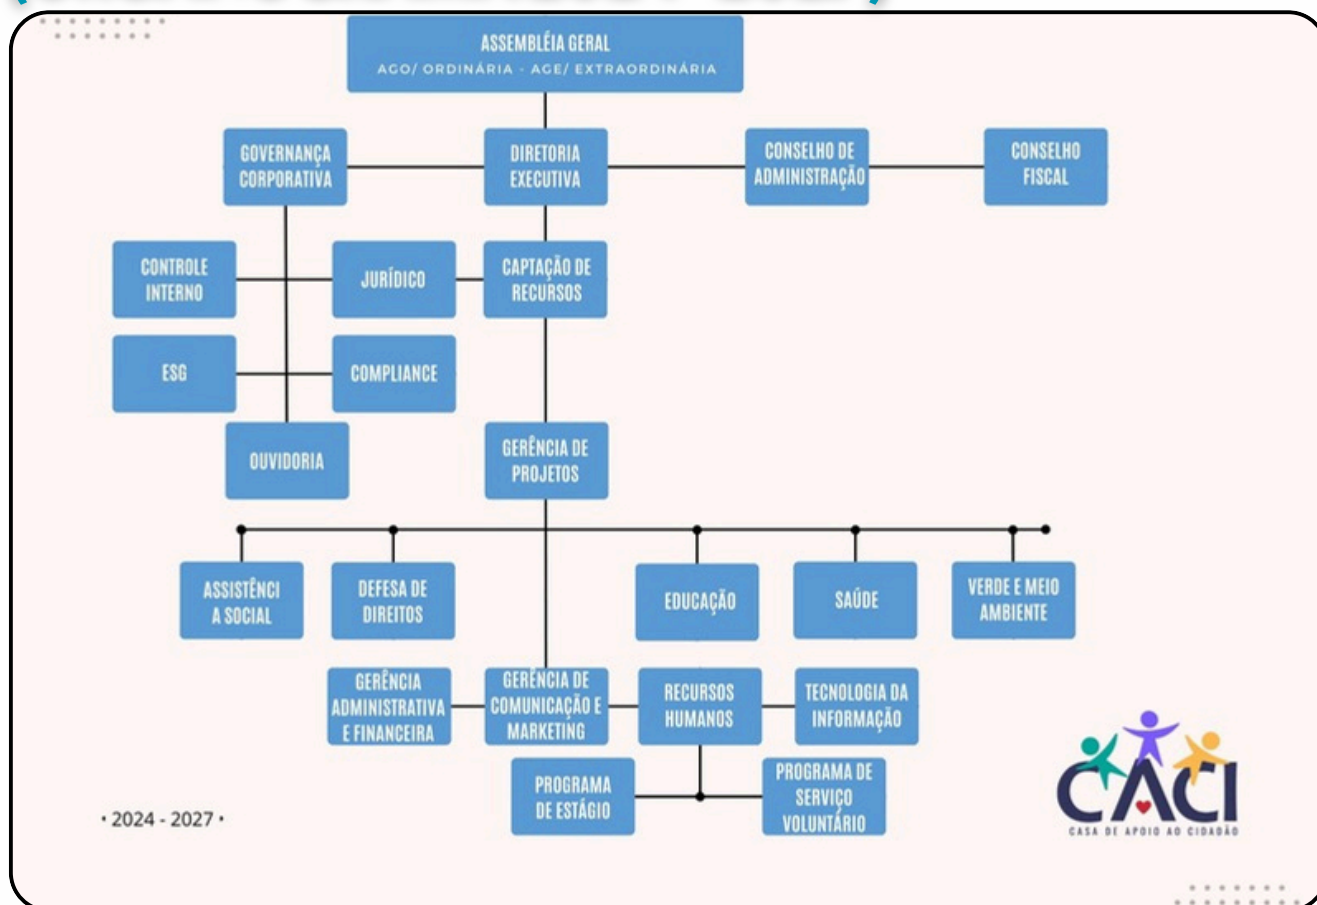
ASSEMBLÉIA GERAL
AGO/ ORDINÁRIA - AGE/ EXTRAORDINÁRIA

GOVERNANÇA CORPORATIVA

DIRETORIA EXECUTIVA

CONSELHO DE ADMINISTRAÇÃO

CONSELHO FISCAL

CONTROLE INTERNO

JURÍDICO

CAPTAÇÃO DE RECURSOS

ESG

COMPLIANCE

OUVIDORIA

GERÊNCIA DE PROJETOS

ASSISTÊNCI A SOCIAL

DEFESA DE DIREITOS

EDUCAÇÃO

SAÚDE

VERDE E MEIO AMBIENTE

GERÊNCIA ADMINISTRATIVA E FINANCEIRA

GERÊNCIA DE COMUNICAÇÃO E MARKETING

RECURSOS HUMANOS

TECNOLOGIA DA INFORMAÇÃO

PROGRAMA DE ESTÁGIO

PROGRAMA DE SERVIÇO VOLUNTÁRIO

• 2024 - 2027 •

CACI
CASA DE APOIO AO CIDADÃO